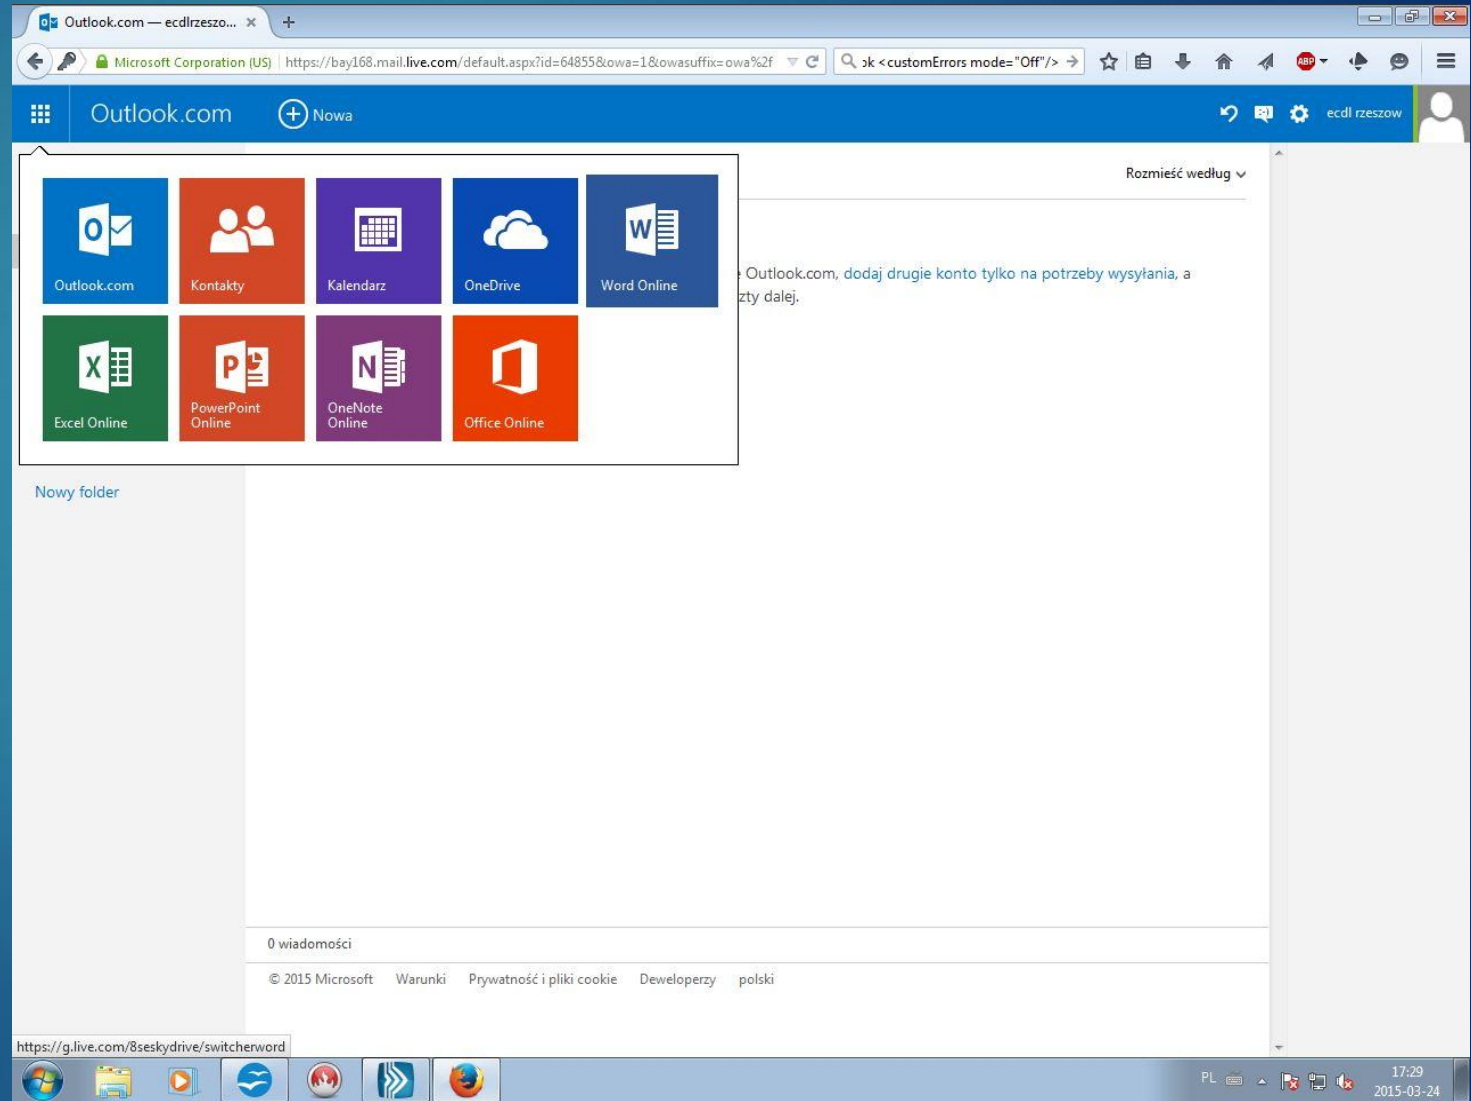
Outlook.com — ecdlrzeszo... ×

Microsoft Corporation (US) https://bay168.mail.live.com/default.aspx?id=64855&owa=1&owasuffix=owa%2f

ɔk <customErrors mode="Off"/>

ABP

Outlook.com Nowa

ecdl rzeszow

Outlook.com

Kontakty

Kalendarz

OneDrive

Word Online

Excel Online

PowerPoint Online

OneNote Online

Office Online

Rozmieść według

Outlook.com, dodaj drugie konto tylko na potrzeby wysyłania, a

zty dalej.

Nowy folder

0 wiadomości

© 2015 Microsoft Warunki Prywatność i pliki cookie Deweloperzy polski

https://g.live.com/8seskydrive/switcherword

PL

17:29
2015-03-24